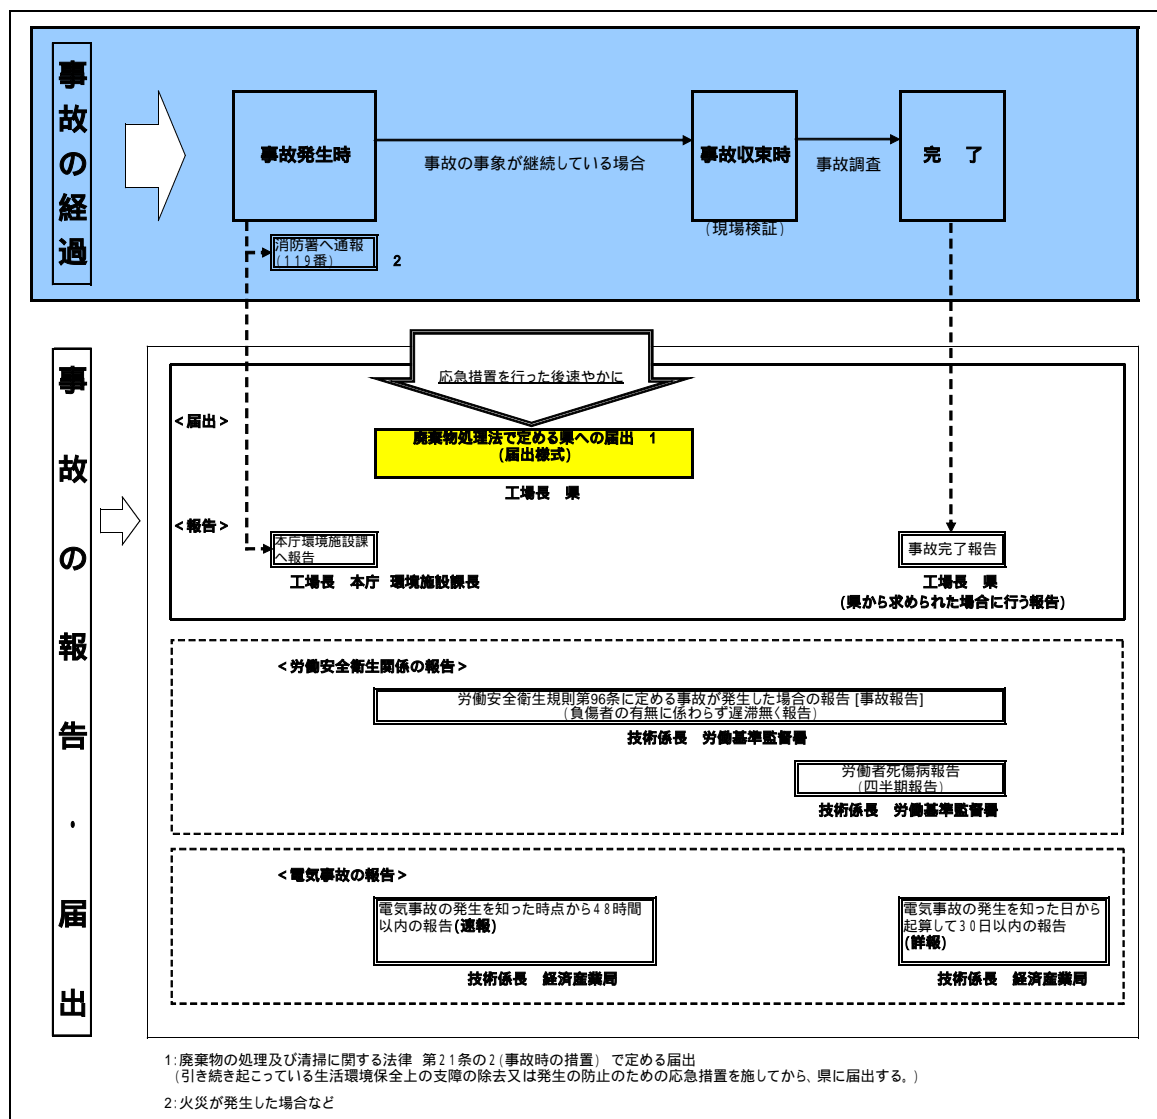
事故の経過

事故発生時

事故の事象が継続している場合

事故収束時

（現場検証）

事故調査

完　了

消防署へ通報（１１９番）　2

事故の報告・届出

応急措置を行った後速やかに

＜届出＞

廃棄物処理法で定める県への届出　1
（届出様式）

工場長　県

＜報告＞

本庁環境施設課へ報告

工場長　本庁　環境施設課長

事故完了報告

工場長　県
（県から求められた場合に行う報告）

＜労働安全衛生関係の報告＞

労働安全衛生規則第96条に定める事故が発生した場合の報告 [事故報告]
（負傷者の有無に係わらず遅滞無く報告）

技術係長　労働基準監督署

労働者死傷病報告
（四半期報告）

技術係長　労働基準監督署

＜電気事故の報告＞

電気事故の発生を知った時点から４８時間以内の報告(速報)

技術係長　経済産業局

電気事故の発生を知った日から起算して３０日以内の報告
(詳報)

技術係長　経済産業局

1:廃棄物の処理及び清掃に関する法律　第２１条の２(事故時の措置)　で定める届出
（引き続き起こっている生活環境保全上の支障の除去又は発生の防止のための応急措置を施してから、県に届出する。）

2:火災が発生した場合など